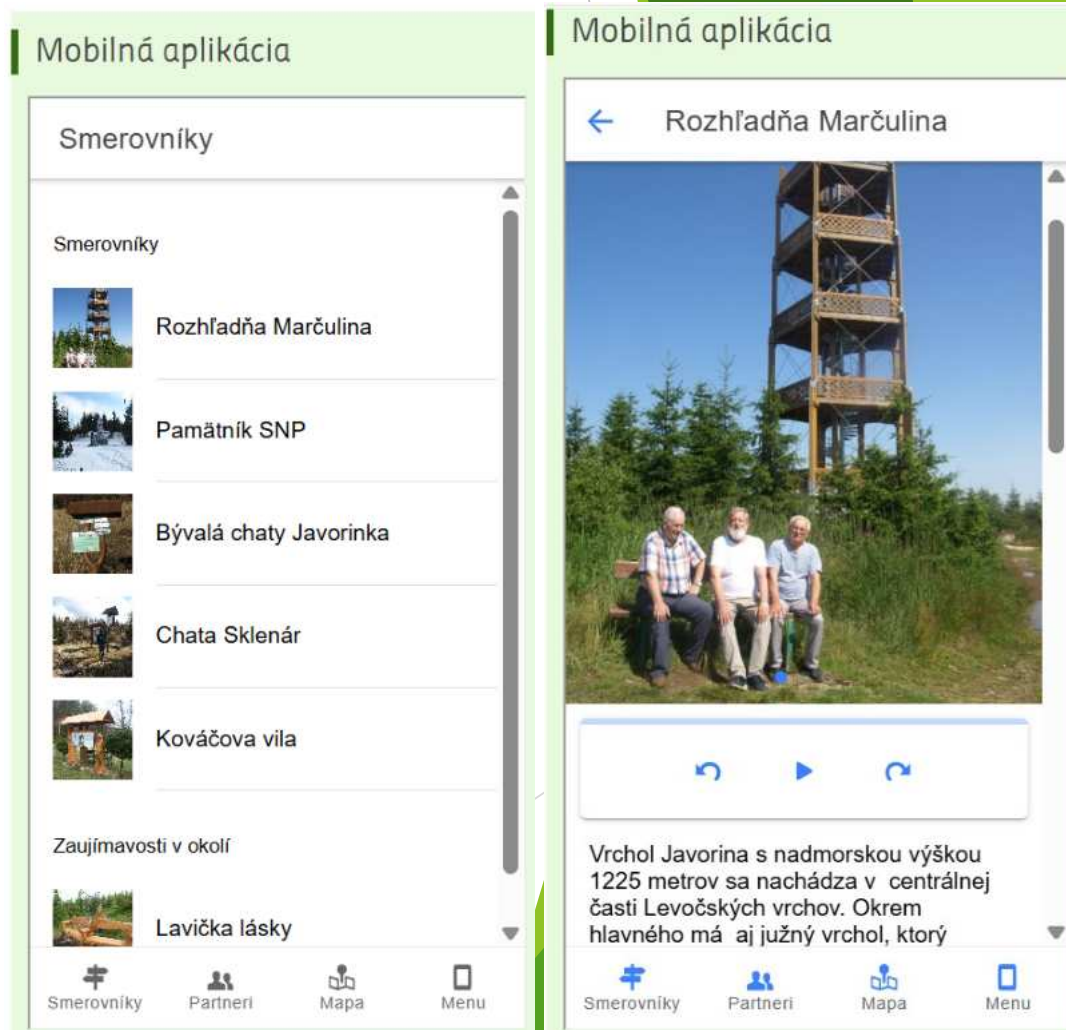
Mobilná aplikácia

Smerovníky

Smerovníky

Rozhľadňa Marčulina

Pamätník SNP

Bývalá chaty Javorinka

Chata Sklenár

Kováčova vila

Zaujímavosti v okolí

Lavička lásky

Smerovníky Partneri Mapa Menu

Mobilná aplikácia

Rozhľadňa Marčulina

Vrchol Javorina s nadmorskou výškou 1225 metrov sa nachádza v centrálnej časti Levočských vrchov. Okrem hlavného má aj južný vrchol, ktorý

Smerovníky Partneri Mapa Menu